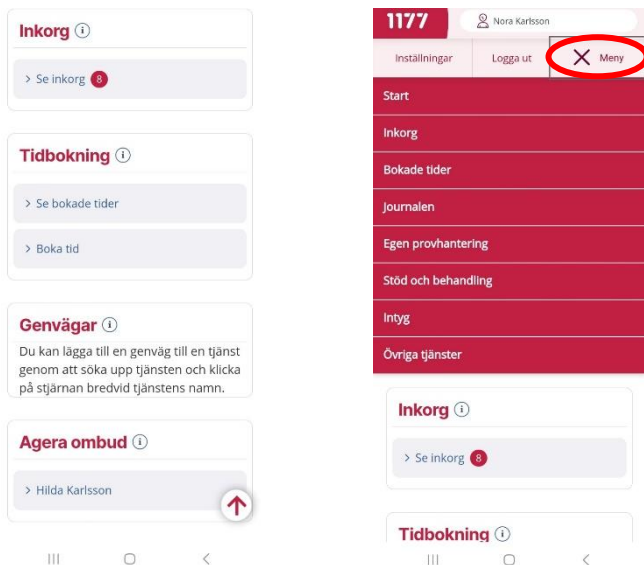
Inkorg ⓘ

> Se inkorg 8

Tidbokning ⓘ

> Se bokade tider

> Boka tid

Genvägar ⓘ

Du kan lägga till en genväg till en tjänst genom att söka upp tjänsten och klicka på stjärnan bredvid tjänstens namn.

Agera ombud ⓘ

> Hilda Karlsson

1177

Nora Karlsson

Inställningar

Logga ut

Meny

Start

Inkorg

Bokade tider

Journalen

Egen provhantering

Stöd och behandling

Intyg

Övriga tjänster

Inkorg ⓘ

> Se inkorg 8

Tidbokning ⓘ